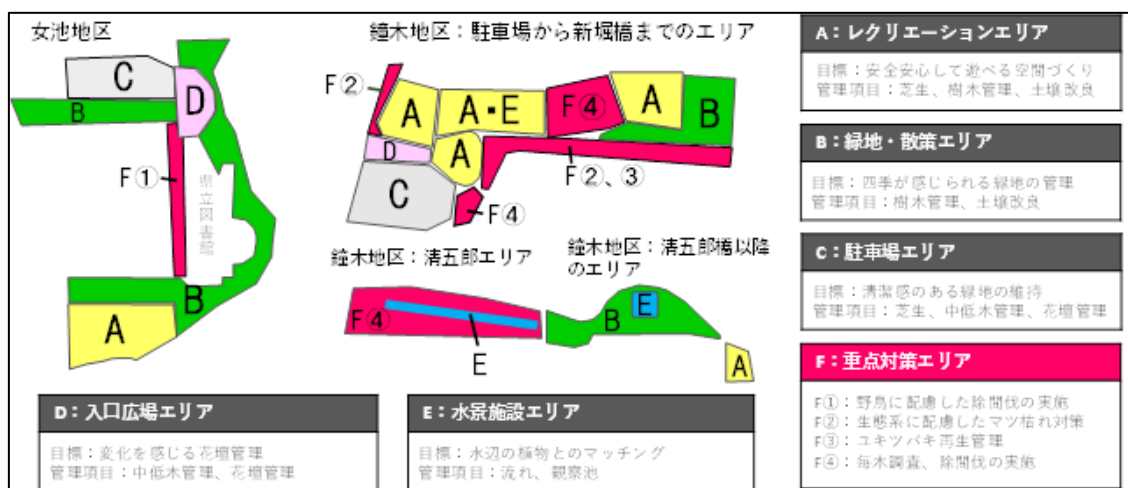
女池地区

C
D
B
F①
県立図書館
B
A

鐙木地区：駐車場から新堀橋までのエリア

F②
A
A・E
F④
A
B
D
A
C
F②、③
F④

鐙木地区：清五郎エリア

F④
E

鐙木地区：清五郎橋以降のエリア

E
B
A

A：レクリエーションエリア
目標：安全安心して遊べる空間づくり
管理項目：芝生、樹木管理、土壌改良

B：緑地・散策エリア
目標：四季が感じられる緑地の管理
管理項目：樹木管理、土壌改良

C：駐車場エリア
目標：清潔感のある緑地の維持
管理項目：芝生、中低木管理、花壇管理

F：重点対策エリア
F①：野鳥に配慮した除間伐の実施
F②：生態系に配慮したマツ枯れ対策
F③：ユキツバキ再生管理
F④：毎木調査、除間伐の実施

D：入口広場エリア
目標：変化を感じる花壇管理
管理項目：中低木管理、花壇管理

E：水景施設エリア
目標：水辺の植物とのマッチング
管理項目：流れ、観察池